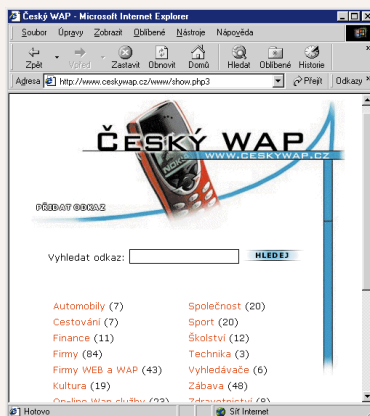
Český WAP - Microsoft Internet Explorer

Soubor Úpravy Zobrazit Oblíbené Nástroje Nápověda

Zpět Vpřed Zastavit Obnovit Domů Hledat Oblíbené Historie

Adresa http://www.ceskywap.cz/www/show.php3 Přejít Odkazy

ČESKÝ WAP
WWW.CESKYWAP.CZ

NOKIA

PŘIDAT ODKAZ

Vyhledat odkaz: HLEDEJ

Automobily (7)
Cestování (7)
Finance (11)
Firmy (84)
Firmy WEB a WAP (43)
Kultura (19)
On-line Wap služby (23)

Společnost (20)
Sport (20)
Školství (12)
Technika (3)
Vyhledávače (6)
Zábava (48)
Zdravotnictví (8)

Hotovo
Síť Internet